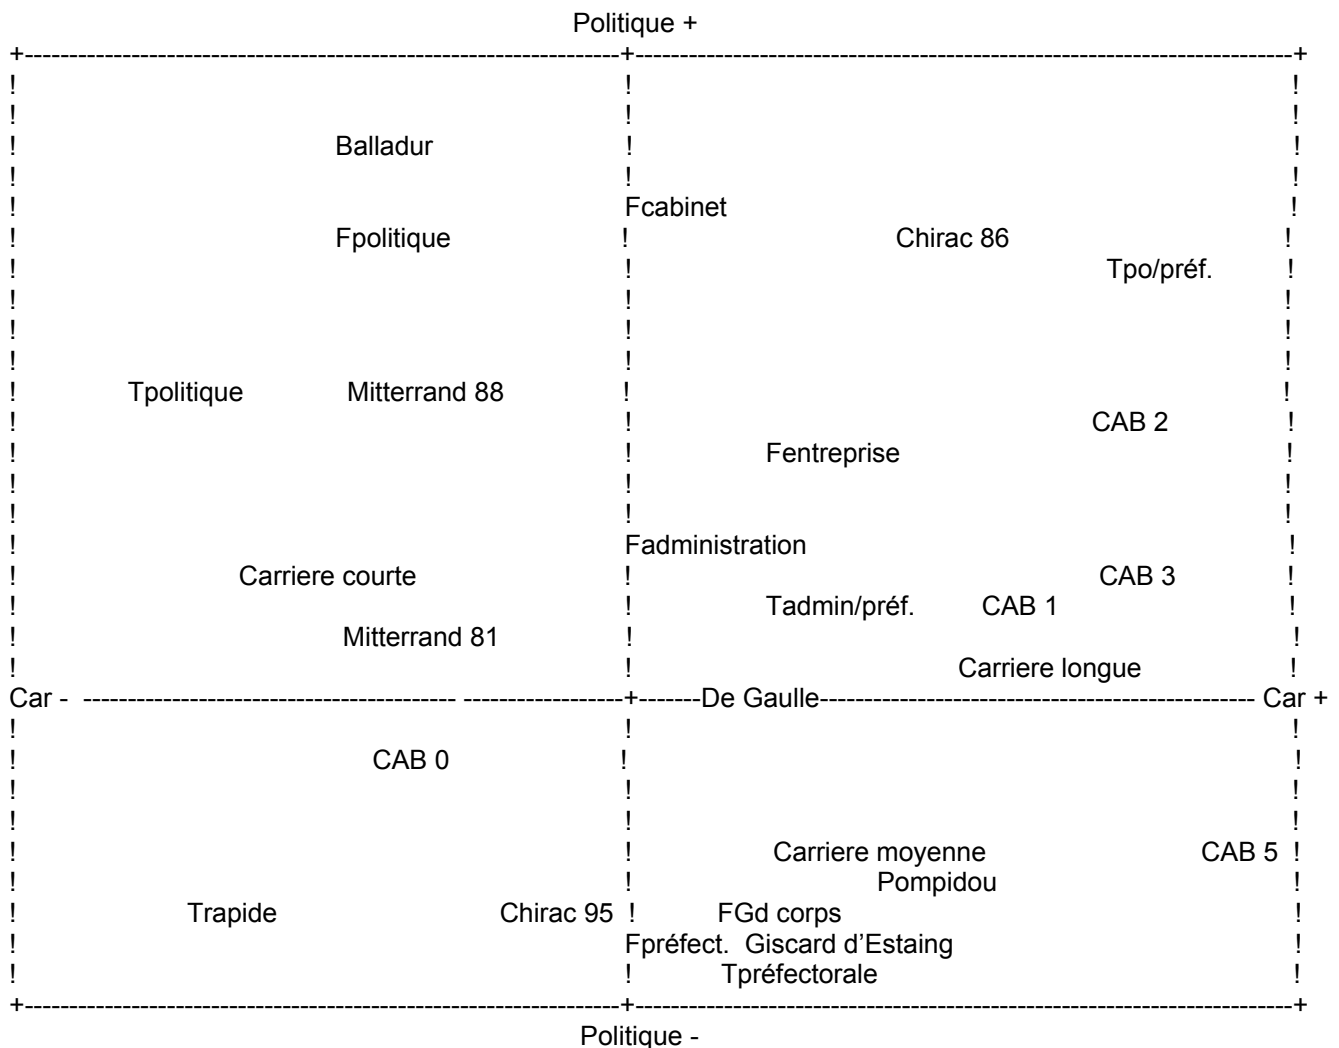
Politique +

Balladur

Fcabinet

Fpolitique

Chirac 86

Tpo/préf.

Tpolitique

Mitterrand 88

CAB 2

Fentreprise

Fadministration

Carriere courte

CAB 3

Tadmin/préf.

CAB 1

Mitterrand 81

Carriere longue

Car -

De Gaulle

Car +

CAB 0

Carriere moyenne

CAB 5

Pompidou

Trapide

Chirac 95

FGd corps

Fpréfect.

Giscard d'Estaing

Tpréfectorale

Politique -